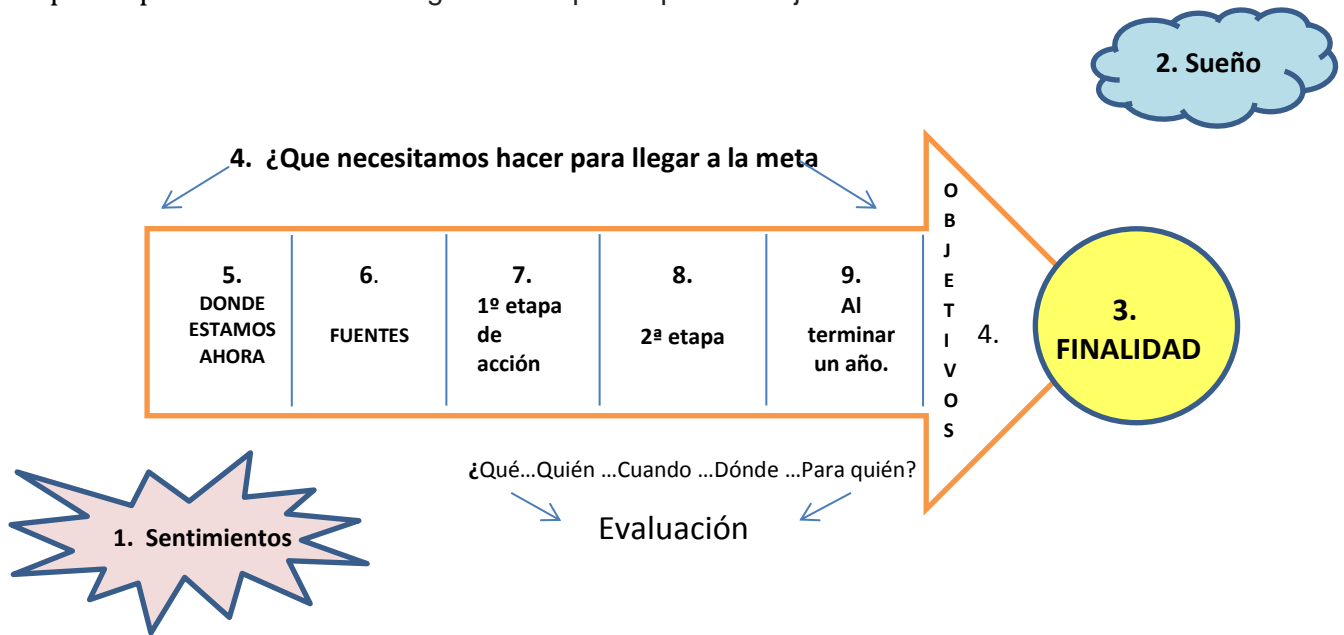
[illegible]

2. Sueño

4. ¿Que necesitamos hacer para llegar a la meta

| 5. DONDE ESTAMOS AHORA | 6. FUENTES | 7. 1º etapa de acción | 8. 2ª etapa | 9. Al terminar un año. | OBJETIVOS 4. |
|---|---|---|---|---|---|

3. FINALIDAD

¿Qué…Quién …Cuando …Dónde …Para quién?

Evaluación

1. Sentimientos